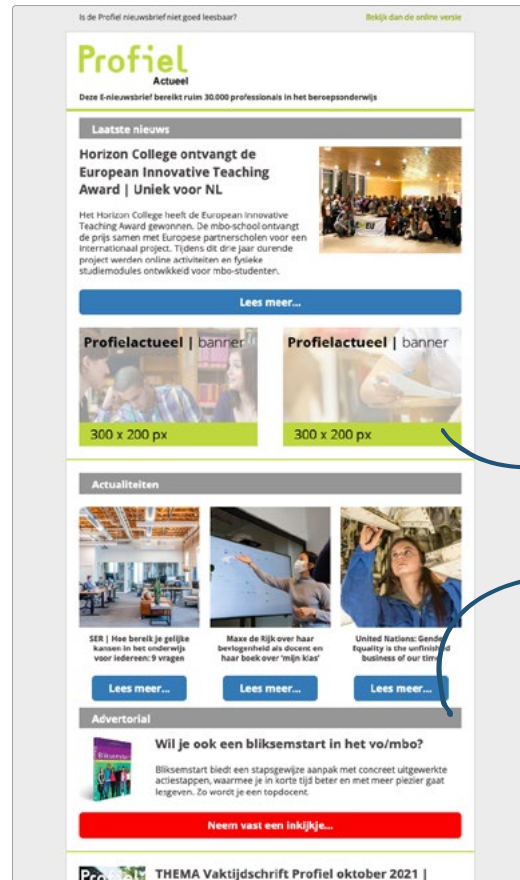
Is de Profiel nieuwsbrief niet goed leesbaar?

Bekijk dan de online versie

Profiel Actueel

Deze E-nieuwsbrief bereikt ruim 30.000 professionals in het beroepsonderwijs

Laatste nieuws

Horizon College ontvangt de European Innovative Teaching Award | Uniek voor NL

Het Horizon College heeft de European Innovative Teaching Award gewonnen. De mbo-school ontvangt de prijs samen met Europese partnerscholen voor een internationaal project. Tijdens dit drie jaar durende project werden online activiteiten en fysieke studiemodules ontwikkeld voor mbo-studenten.

Lees meer...

Profielactueel | banner

300 x 200 px

Profielactueel | banner

300 x 200 px

Actualiteiten

SER | Hoe bereik je gelijke kansen in het onderwijs voor iedereen: 9 vragen

Lees meer...

Maxe de Rijk over haar bevlogenheid als docent en haar boek over 'mijn klas'

Lees meer...

United Nations: Gender Equality is the unfinished business of our time

Lees meer...

Advertorial

Wil je ook een bliksemstart in het vo/mbo?

Bliksemstart biedt een stapsgewijze aanpak met concreet uitgewerkte actiestappen, waarmee je in korte tijd beter en met meer plezier gaat lesgeven. Zo wordt je een topdocent.

Neem vast een inkijkje...

THEMA Vaktijdschrift Profiel oktober 2021 |